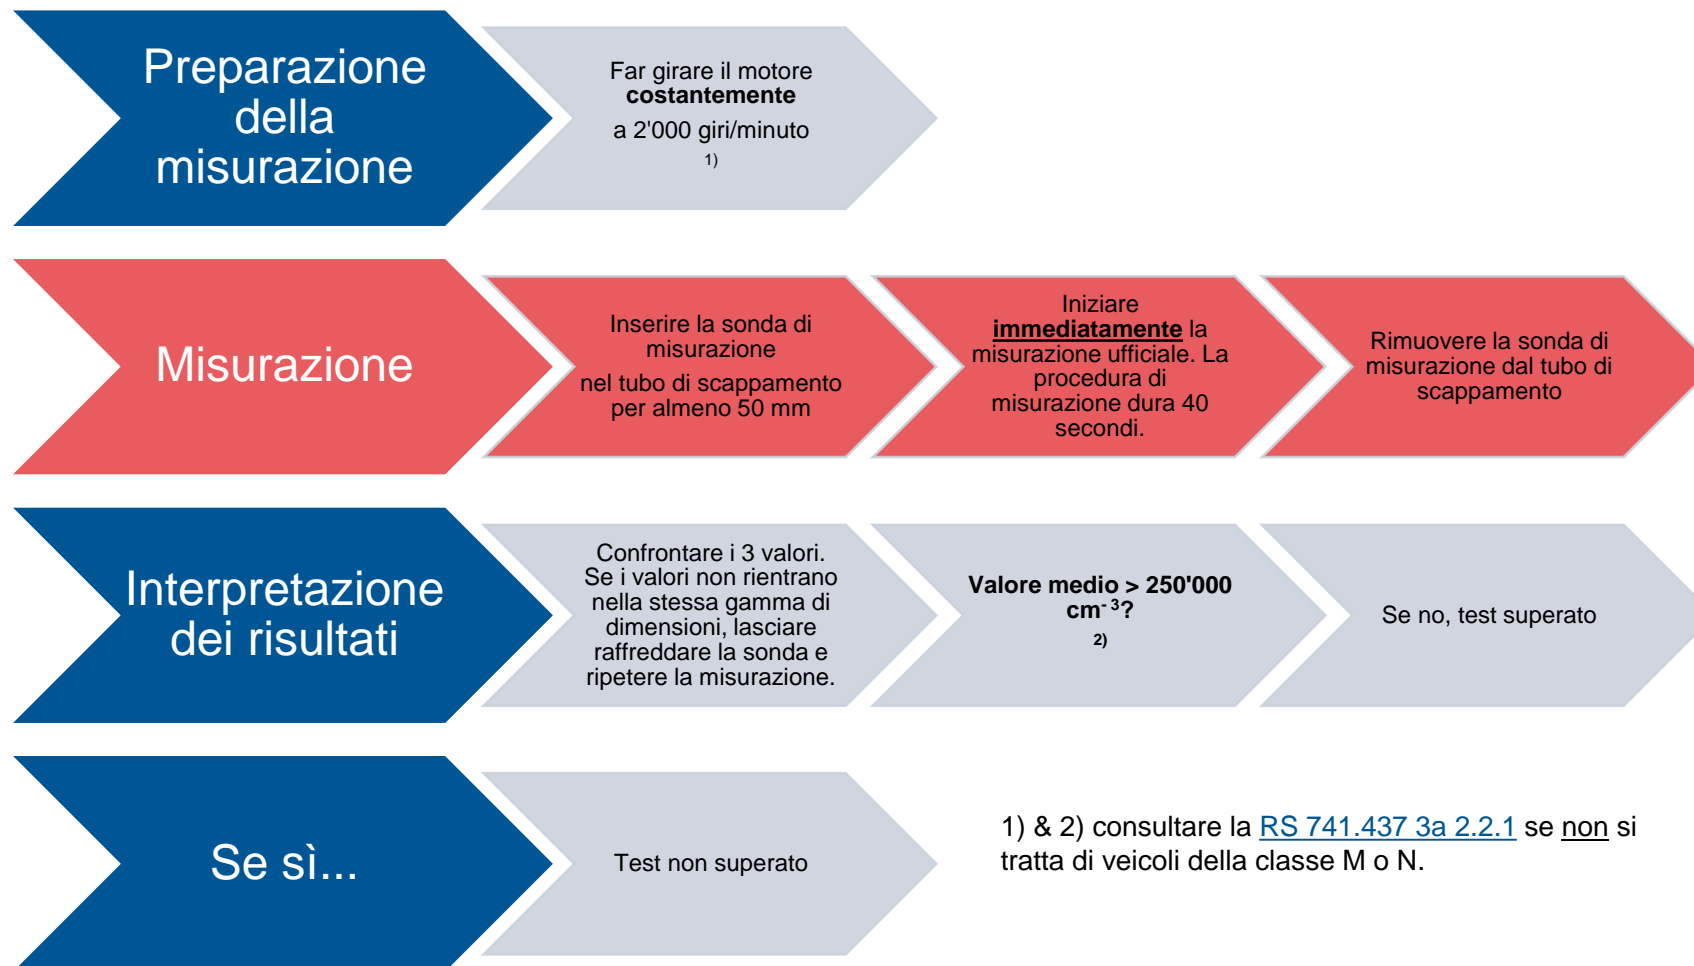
Preparazione della misurazione

Far girare il motore **costantemente**

a 2'000 giri/minuto

1)

Misurazione

Inserire la sonda di misurazione

nel tubo di scappamento per almeno 50 mm

Iniziare **immediatamente** la misurazione ufficiale. La procedura di misurazione dura 40 secondi.

Rimuovere la sonda di misurazione dal tubo di scappamento

Interpretazione dei risultati

Confrontare i 3 valori. Se i valori non rientrano nella stessa gamma di dimensioni, lasciare raffreddare la sonda e ripetere la misurazione.

**Valore medio > 250'000 $cm^{-3}$?**

2)

Se no, test superato

Se sì...

Test non superato

1) & 2) consultare la RS 741.437 3a 2.2.1 se non si tratta di veicoli della classe M o N.